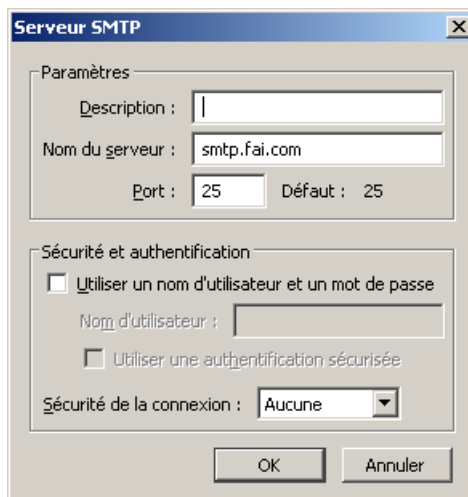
Serveur SMTP

Paramètres

Description :

Nom du serveur : smtp.fai.com

Port : 25 Défaut : 25

Sécurité et authentification

Utiliser un nom d'utilisateur et un mot de passe

Nom d'utilisateur :

Utiliser une authentification sécurisée

Sécurité de la connexion : Aucune

OK

Annuler